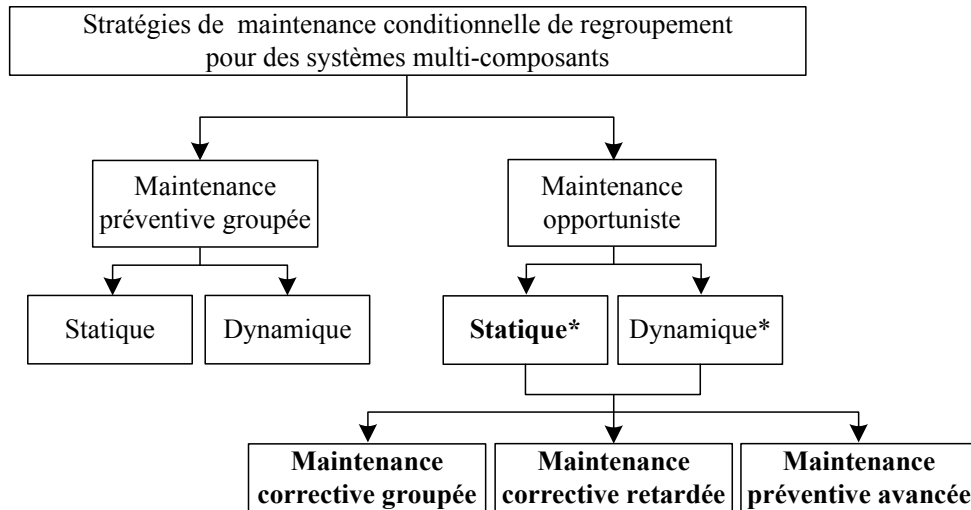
Stratégies de maintenance conditionnelle de regroupement pour des systèmes multi-composants

Maintenance préventive groupée

Maintenance opportuniste

Statique

Dynamique

**Statique***

Dynamique*

**Maintenance corrective groupée**

**Maintenance corrective retardée**

**Maintenance préventive avancée**